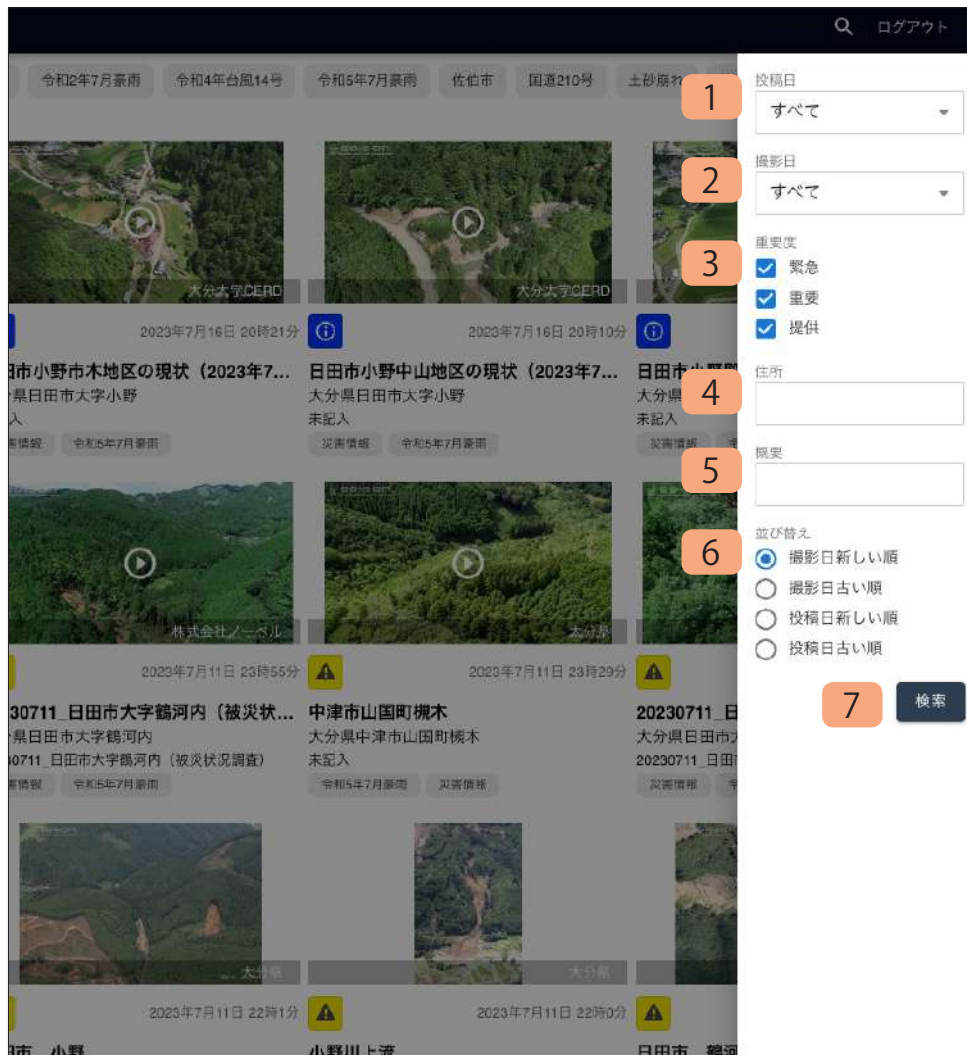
ログアウト

令和2年7月豪雨　令和4年台風14号　令和5年7月豪雨　佐伯市　国道210号　土砂崩れ

大分大学CERD
2023年7月16日 20時21分
日田市小野市木地区の現状（2023年7...
分県日田市大字小野
入
害情報　令和5年7月豪雨

大分大学CERD
2023年7月16日 20時10分
日田市小野中山地区の現状（2023年7...
大分県日田市大字小野
未記入
災害情報　令和5年7月豪雨

日田市小野
大分県
未記入
災害情報

株式会社ノーベル
2023年7月11日 23時55分
30711_日田市大字鶴河内（被災状...
分県日田市大字鶴河内
30711_日田市大字鶴河内（被災状況調査）
害情報　令和5年7月豪雨

大分県
2023年7月11日 23時29分
中津市山国町槻木
大分県中津市山国町槻木
未記入
令和5年7月豪雨　災害情報

20230711_日
大分県日田市大
20230711_日田
災害情報

大分県
2023年7月11日 22時1分
市　小野

大分県
2023年7月11日 22時0分
小野川上流

日田市　鶴河

1
投稿日
すべて

2
撮影日
すべて

3
重要度
緊急
重要
提供

4
住所

5
概要

6
並び替え
撮影日新しい順
撮影日古い順
投稿日新しい順
投稿日古い順

7
検索